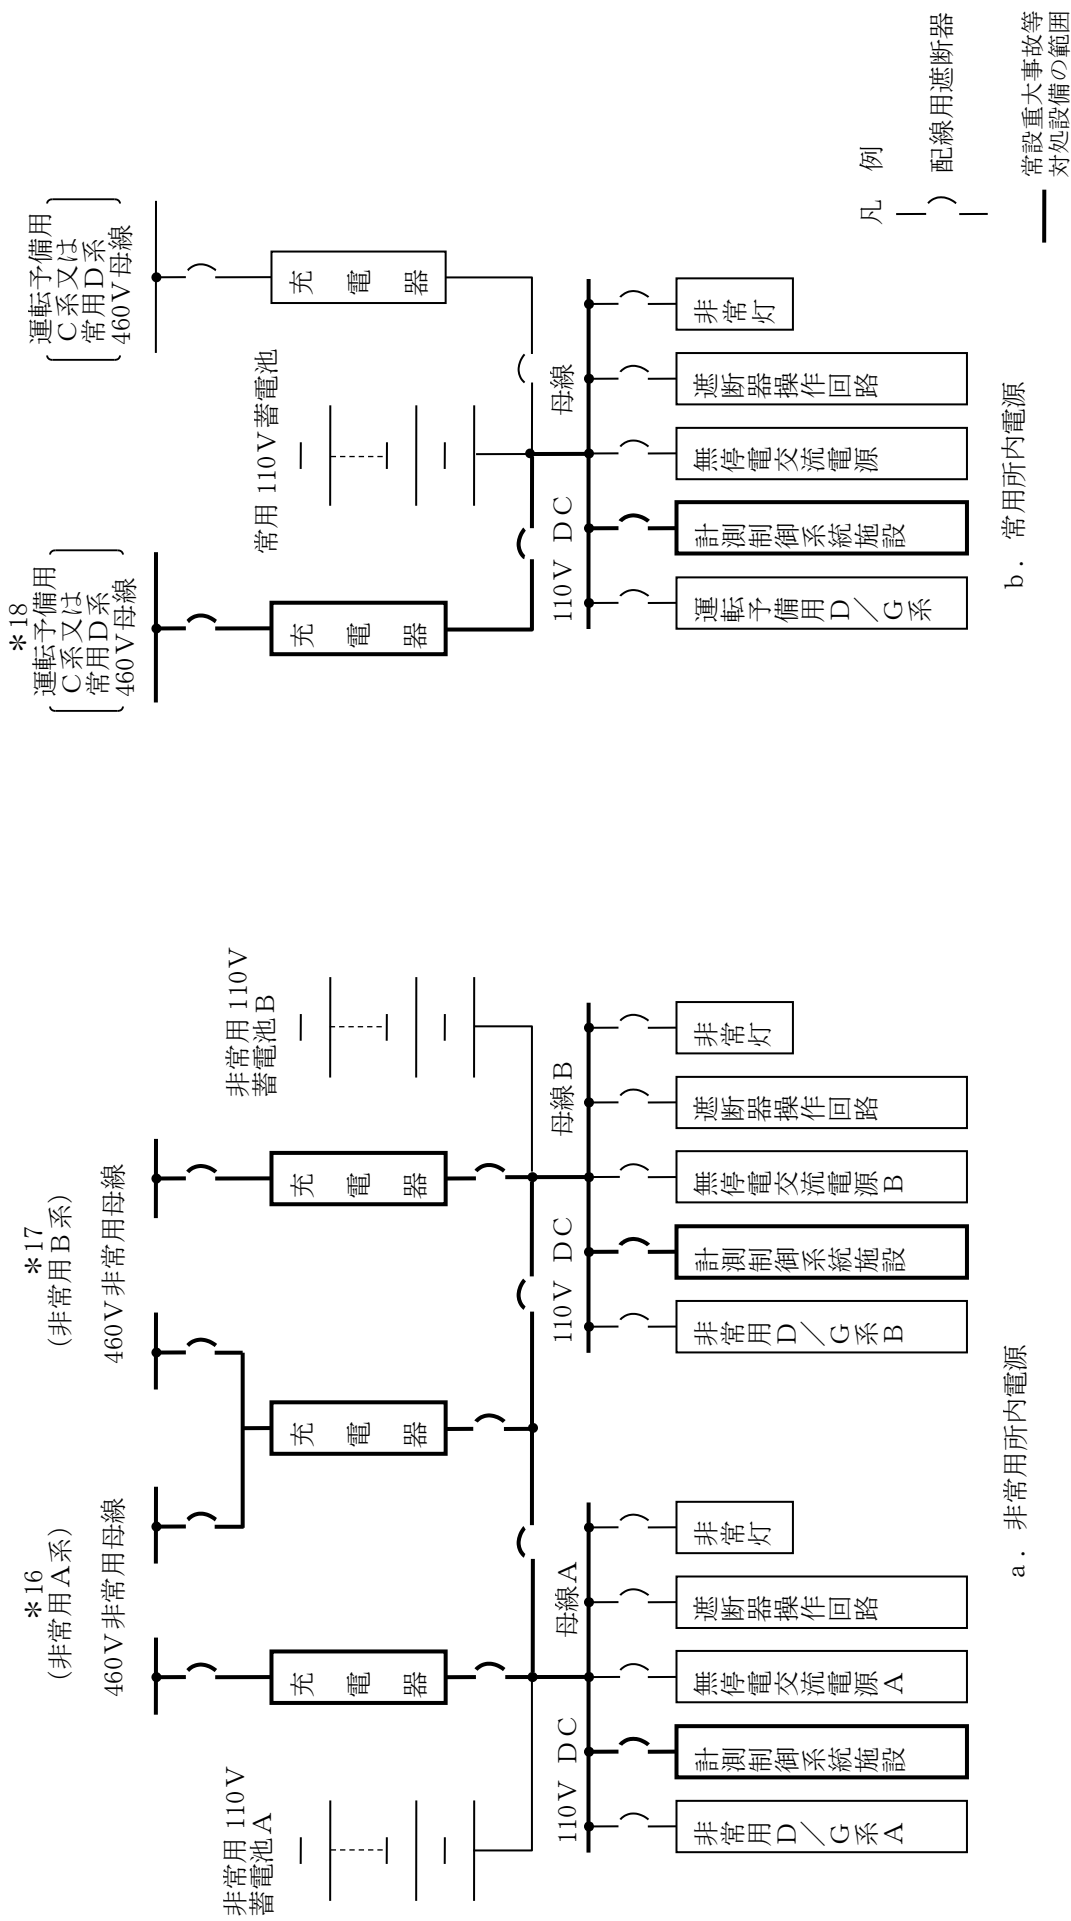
非常用 110V
蓄電池A

*16
(非常用A系)
460V非常用母線

充電器

充電器

*17
(非常用B系)
460V非常用母線

充電器

非常用 110V
蓄電池B

110V DC 母線A

非常用D/G系A

計測制御系統施設

無停電交流電源A

遮断器操作回路

非常灯

110V DC 母線B

非常用D/G系B

計測制御系統施設

無停電交流電源B

遮断器操作回路

非常灯

a. 非常用所内電源

*18
運転予備用
C系又は
常用D系
460V母線

充電器

常用 110V蓄電池

運転予備用
C系又は
常用D系
460V母線

充電器

110V DC 母線

運転予備用D/G系

計測制御系統施設

無停電交流電源

遮断器操作回路

非常灯

b. 常用所内電源

凡 例

配線用遮断器

常設重大事故等対処設備の範囲